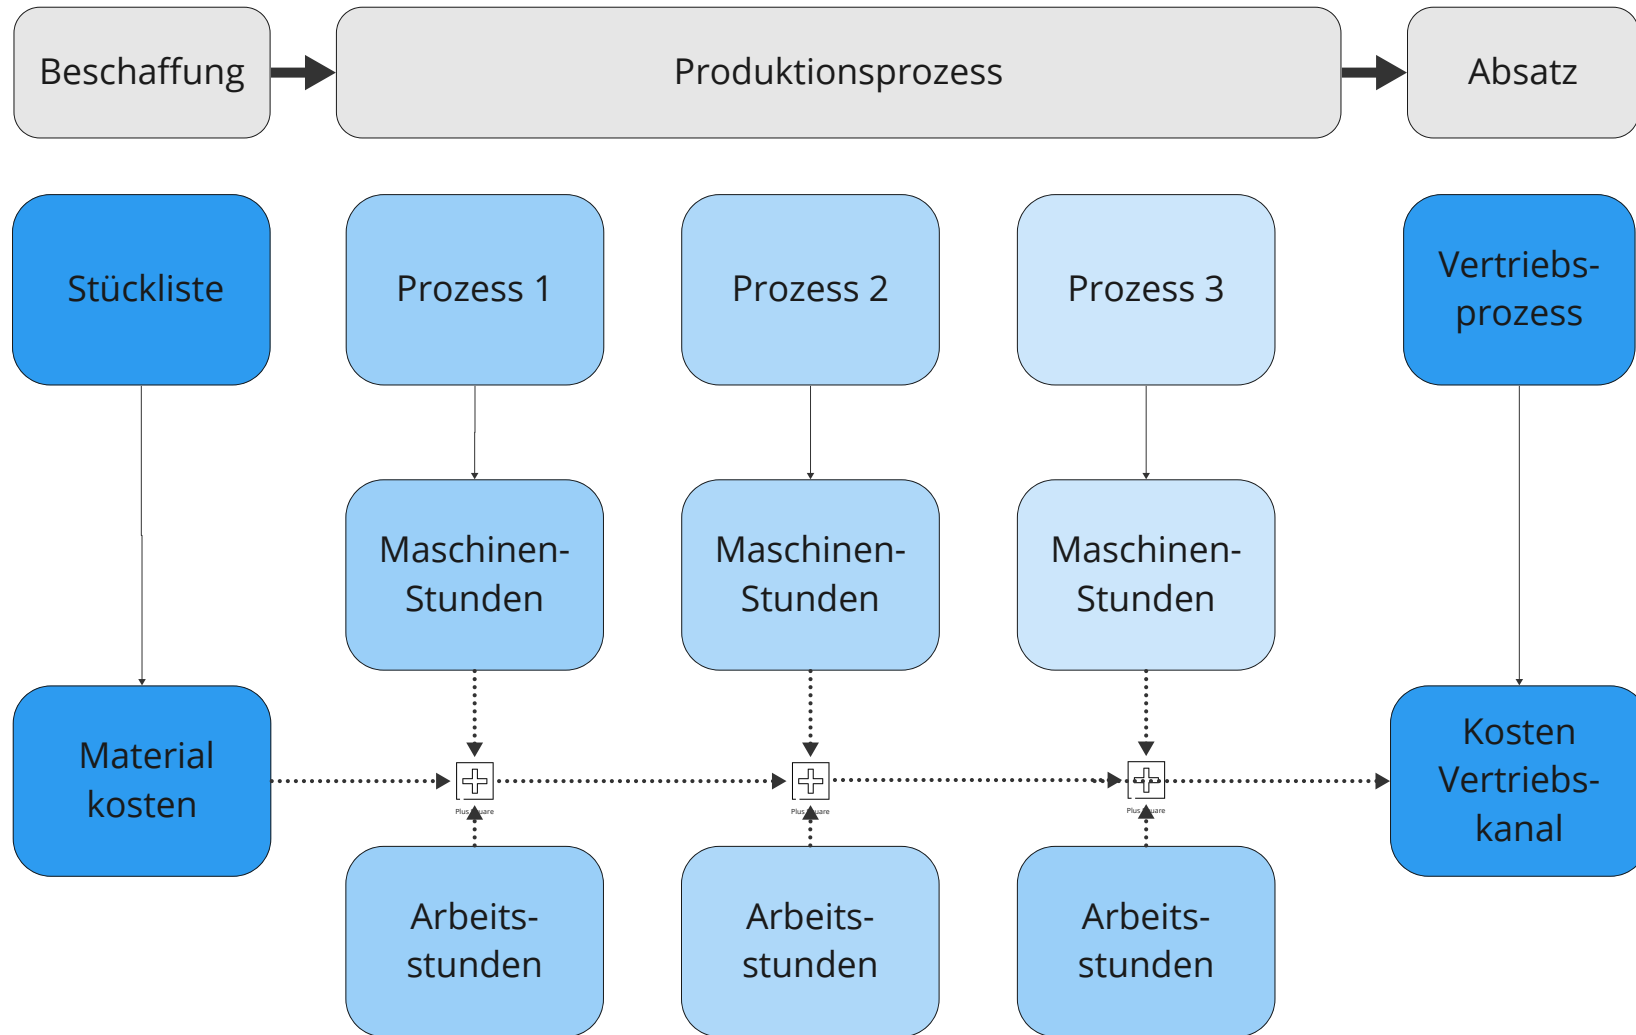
Beschaffung

Produktionsprozess

Absatz

Stückliste

Prozess 1

Prozess 2

Prozess 3

Vertriebsprozess

Maschinen-Stunden

Maschinen-Stunden

Maschinen-Stunden

Material kosten

Plus Square

Plus Square

Plus Square

Kosten Vertriebskanal

Arbeitsstunden

Arbeitsstunden

Arbeitsstunden